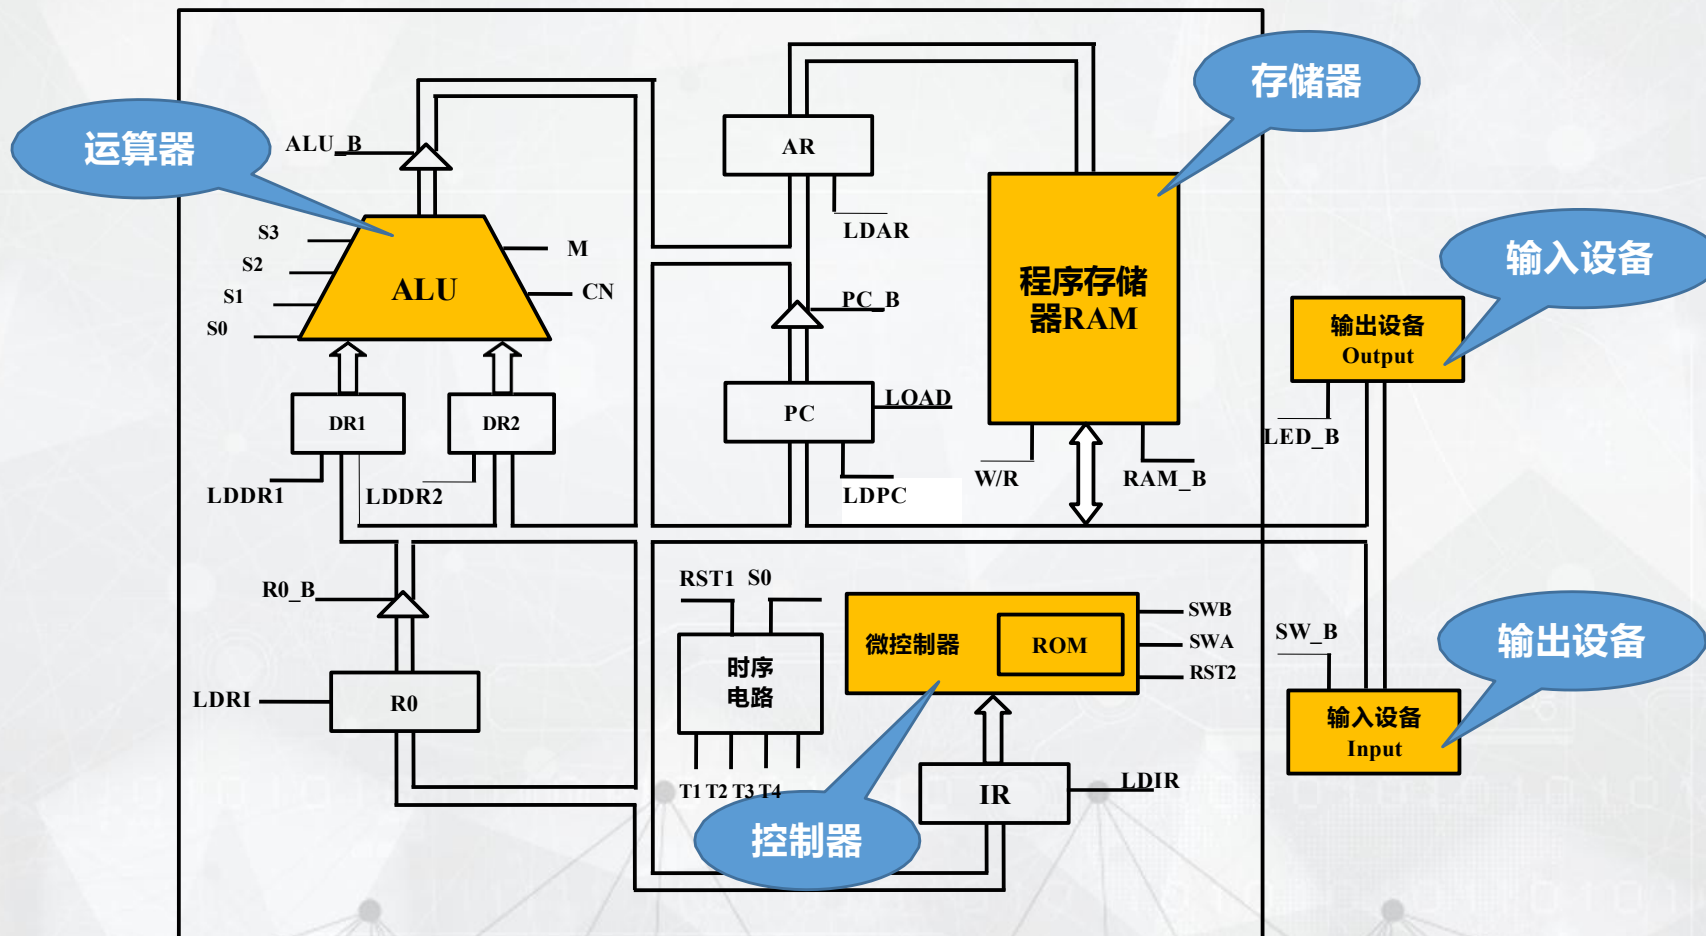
运算器

ALU_B

S3
S2
S1
S0

ALU

M
CN

DR1
DR2

LDDR1
LDDR2

R0_B

LDRI
R0

AR
LDAR

PC_B

PC
LOAD
LDPC

存储器

程序存储器RAM

W/R
RAM_B

输入设备

输出设备
Output

LED_B

RST1 S0

时序电路

T1 T2 T3 T4

微控制器
ROM

SWB
SWA
RST2

IR
LDIR

控制器

SW_B

输出设备

输入设备
Input